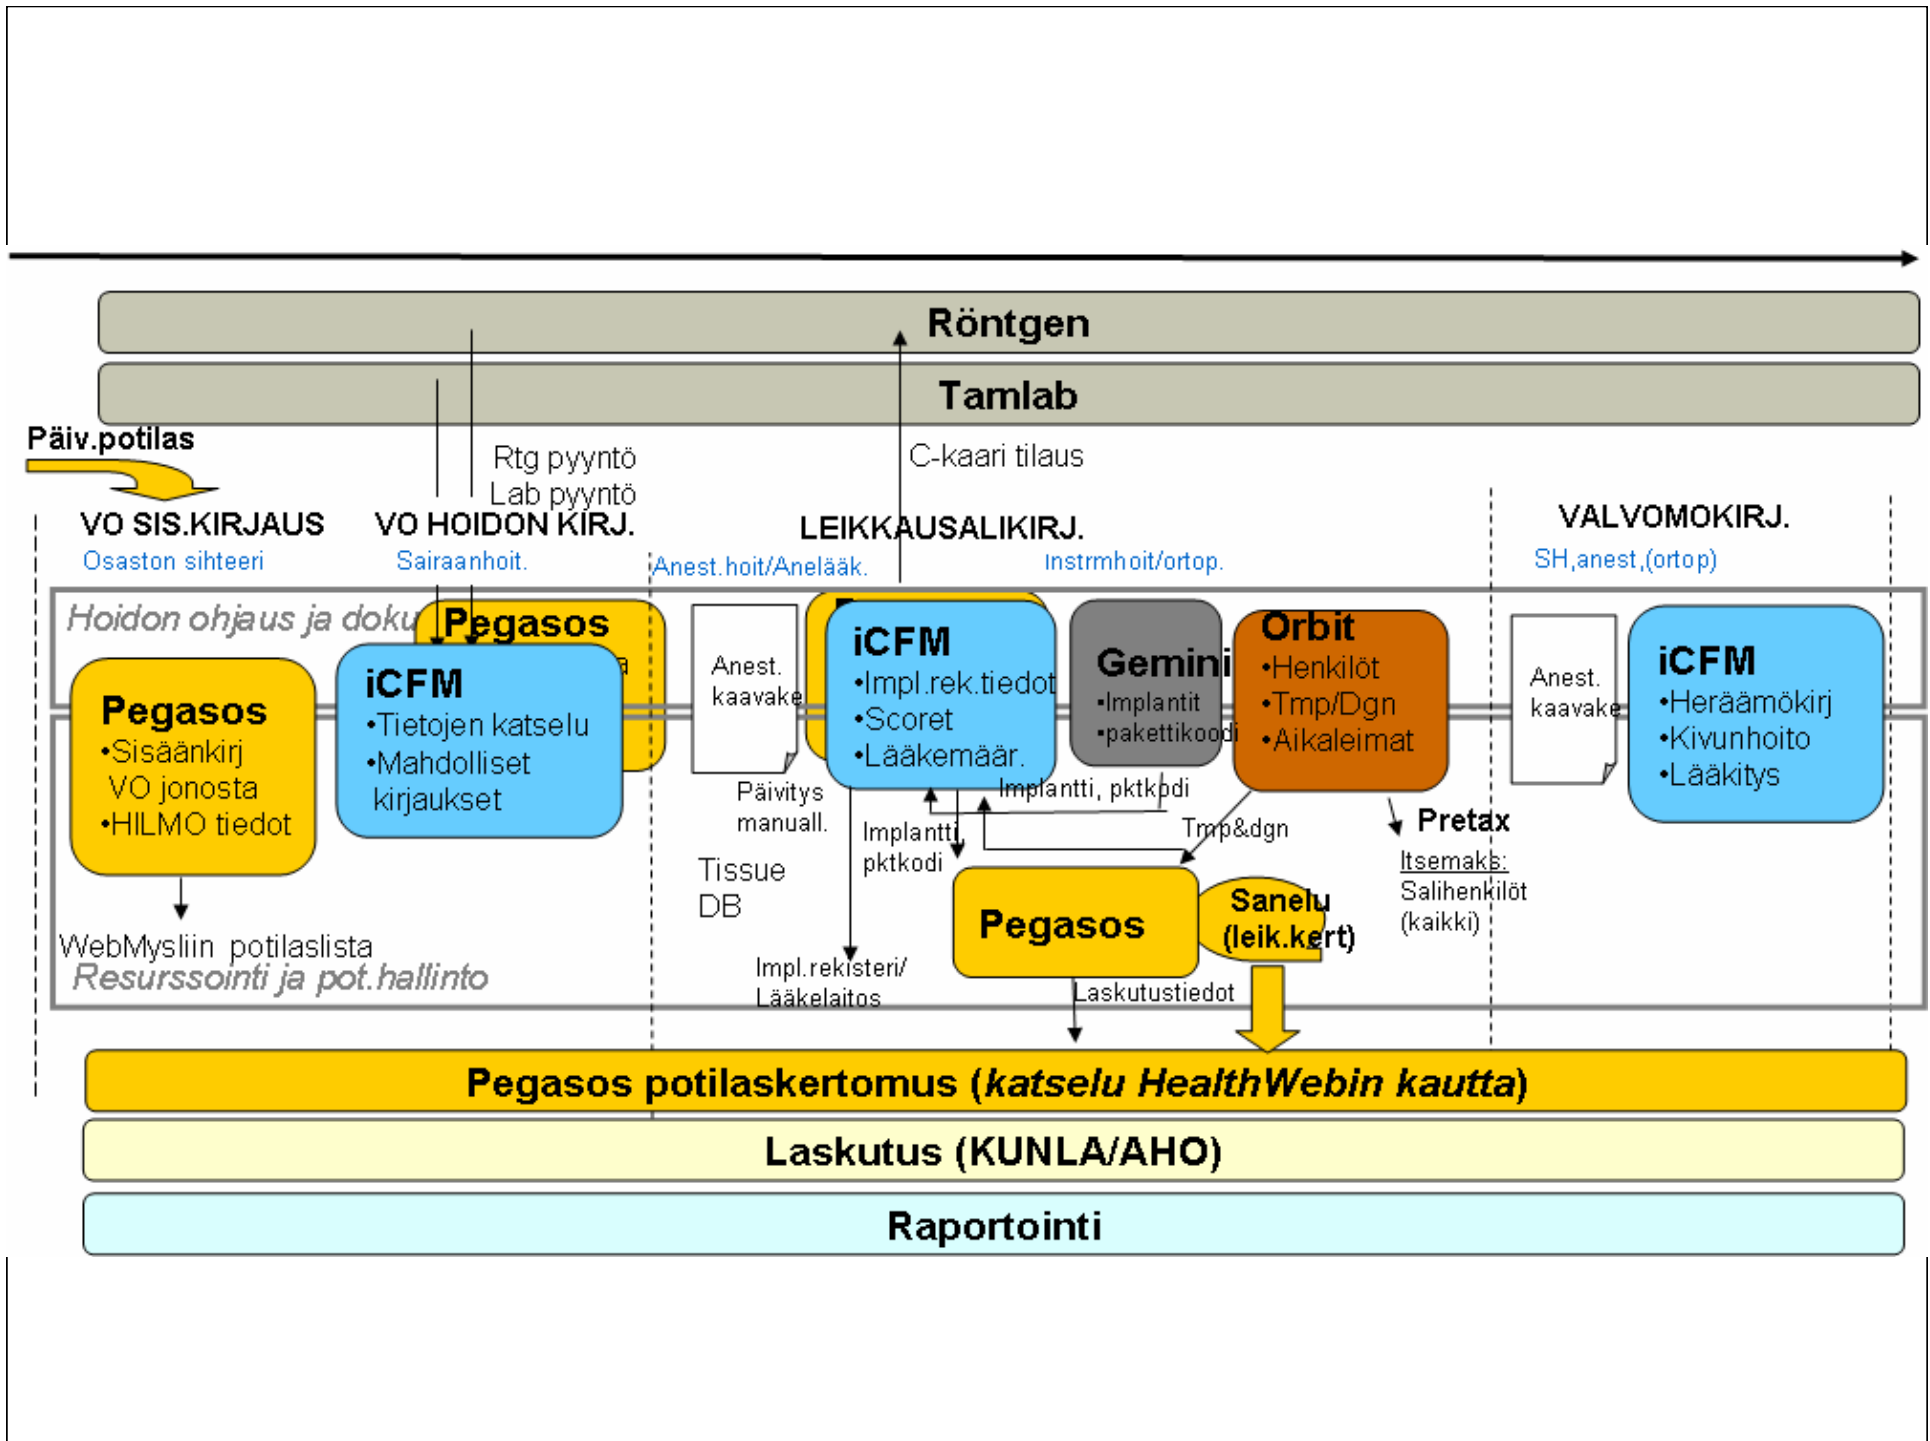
Röntgen

Tamlab

Päiv.potilas

Rtg pyyntö
Lab pyyntö

C-kaari tilaus

VO SIS.KIRJAUS
Osaston sihteeri

VO HOIDON KIRJ.
Sairaanhoit.

LEIKKAUSALIKIRJ.
Anest.hoit/Aneläak.
Instrmhoit/ortop.

VALVOMOKIRJ.
SH,anest,(ortop)

Hoidon ohjaus ja doku

Pegasos

Pegasos
•Sisäänkirj VO jonosta
•HILMO tiedot

iCFM
•Tietojen katselu
•Mahdolliset kirjaukset

Anest. kaavake

iCFM
•Impl.rek.tiedot
•Scoret
•Lääkemäär.

Gemini
•Implantit
•pakettikoodi

Orbit
•Henkilöt
•Tmp/Dgn
•Aikaleimat

Anest. kaavake

iCFM
•Heräämökirj
•Kivunhoito
•Lääkitys

Päivitys manuall.

Implantti, pktkodi

Implantti, pktkodi

Tmp&dgn

Pretax

Itsemaks:
Salihenkilöt (kaikki)

Tissue DB

Pegasos

Sanelu (leik.kert)

WebMysliin potilaslista
Resurssointi ja pot.hallinto

Impl.rekisteri/ Lääkelaitos

Laskutustiedot

Pegasos potilaskertomus (katselu HealthWebin kautta)

Laskutus (KUNLA/AHO)

Raportointi